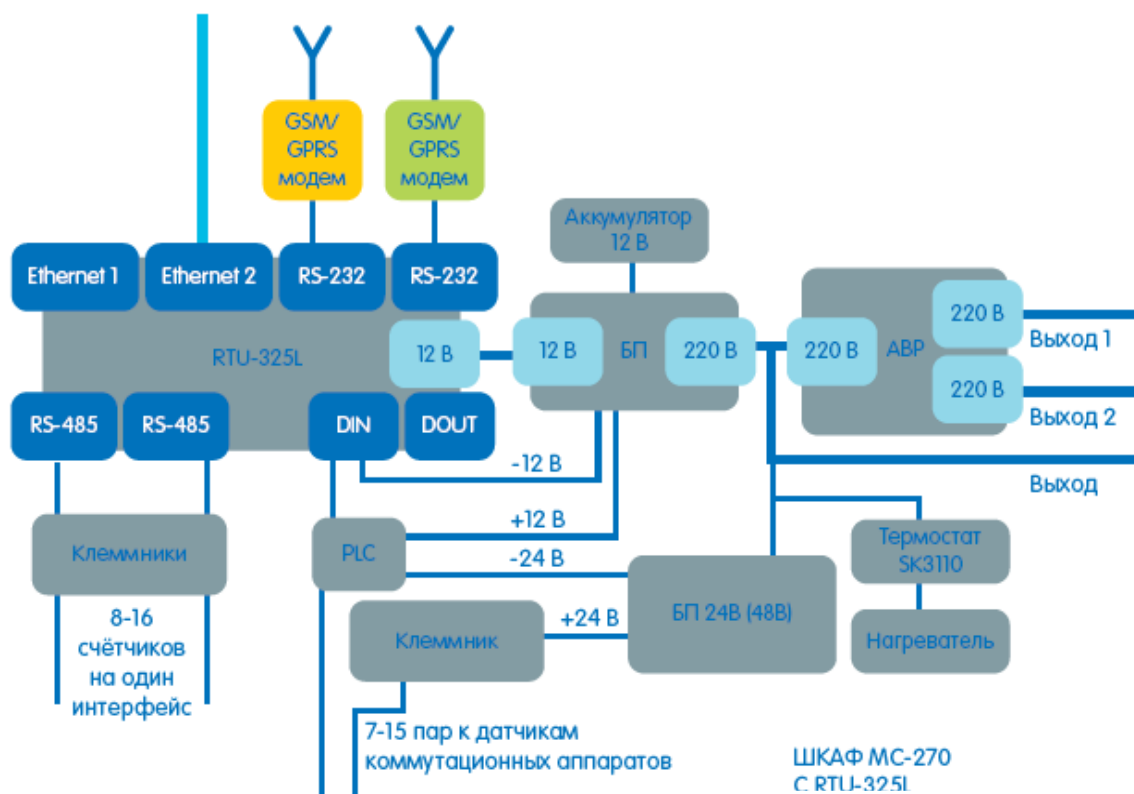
GSM/ GPRS модем

GSM/ GPRS модем

Аккумулятор 12 В

Ethernet 1

Ethernet 2

RS-232

RS-232

RTU-325L

12 В

12 В

БП

220 В

220 В

АВР

220 В

Выход 1

220 В

Выход 2

RS-485

RS-485

DIN

DOUT

-12 В

Выход

+12 В

Клеммники

PLC

-24 В

Термостат SK3110

8-16 счётчиков на один интерфейс

Клеммник

+24 В

БП 24В (48В)

Нагреватель

7-15 пар к датчикам коммутационных аппаратов

ШКАФ МС-270 С RTU-325L